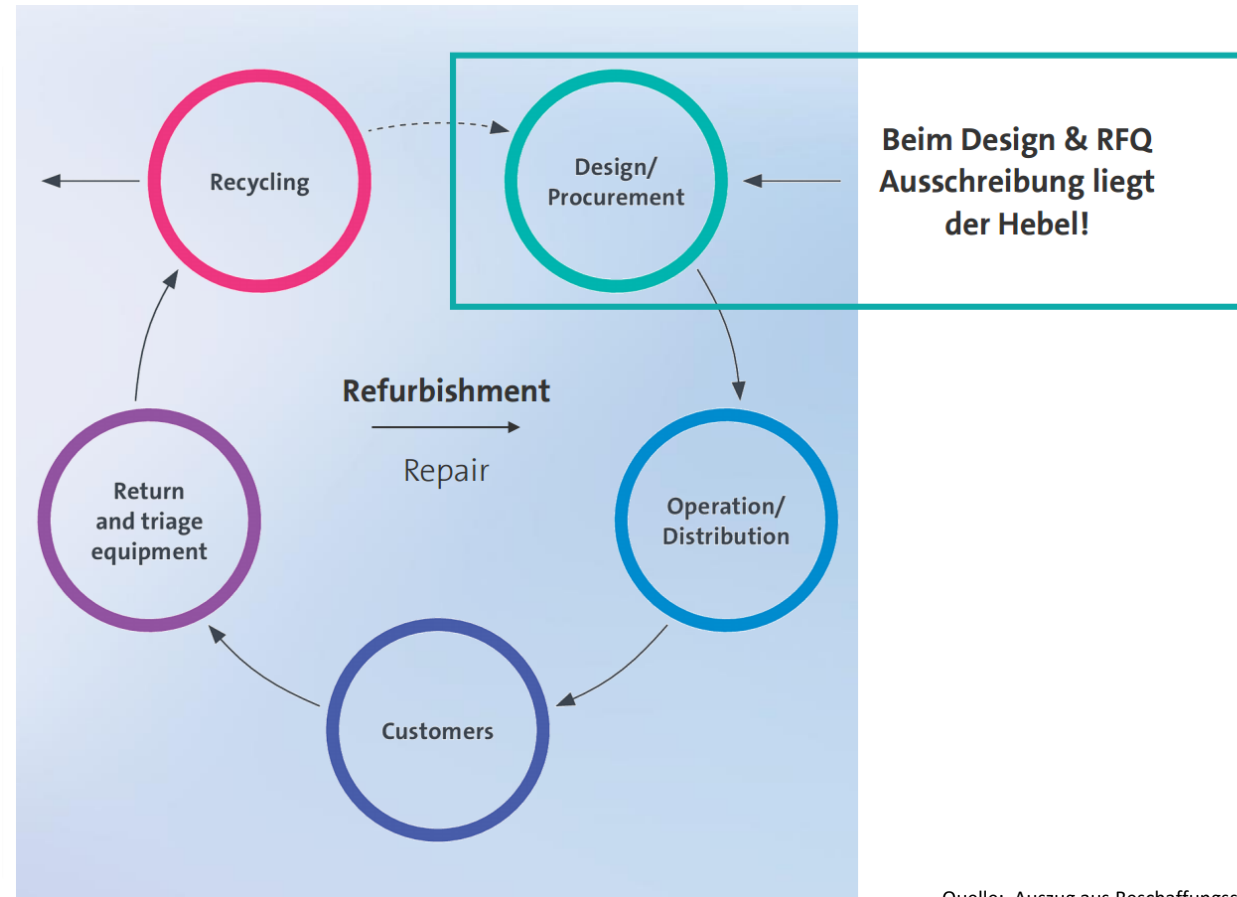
Recycling

Design/ Procurement

Beim Design & RFQ Ausschreibung liegt der Hebel!

Refurbishment

Repair

Return and triage equipment

Operation/ Distribution

Customers

Quelle: Auszug aus Beschaffungs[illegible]